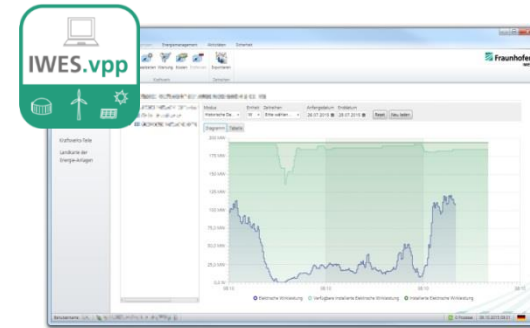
IWES.vpp

Energiemanagement Aktivitäten Sicherheit

Fraunhofer

Kraftwerks-Park

Landkarte der Energie-Anlagen

Modus Einheit Zeitreihen Anfangsdatum Enddatum

Historische Da... W Bitte wählen... 28.07.2015 28.07.2015 Reset Neu laden

Diagramm Tabelle

200 MW

175 MW

150 MW

125 MW

100 MW

75,0 MW

50,0 MW

25,0 MW

0,0 MW

Elektrische Wirkleistung Verfügbare installierte Elektrische Wirkleistung Installierte Elektrische Wirkleistung